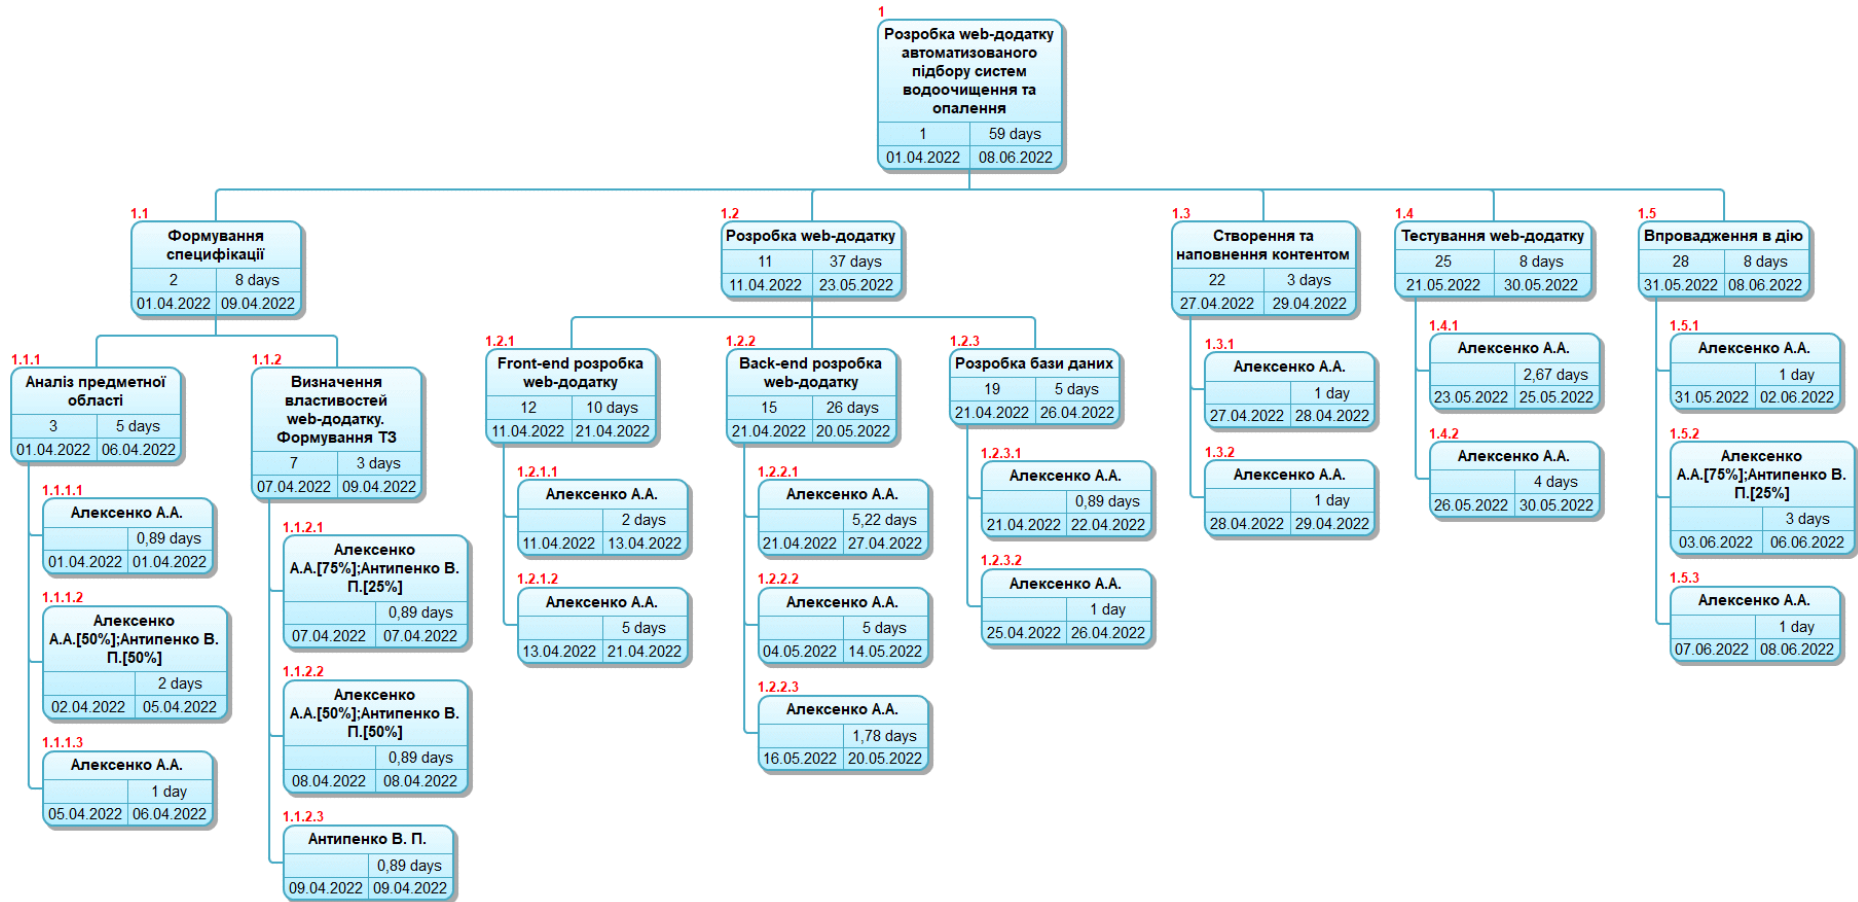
1
Розробка web-додатку автоматизованого підбору систем водоочищення та опалення
1 | 59 days
01.04.2022 | 08.06.2022

1.1
Формування специфікації
2 | 8 days
01.04.2022 | 09.04.2022

1.1.1
Аналіз предметної області
3 | 5 days
01.04.2022 | 06.04.2022

1.1.1.1
Алексенко А.А.
0,89 days
01.04.2022 | 01.04.2022

1.1.1.2
Алексенко А.А.[50%];Антипенко В. П.[50%]
2 days
02.04.2022 | 05.04.2022

1.1.1.3
Алексенко А.А.
1 day
05.04.2022 | 06.04.2022

1.1.2
Визначення властивостей web-додатку. Формування ТЗ
7 | 3 days
07.04.2022 | 09.04.2022

1.1.2.1
Алексенко А.А.[75%];Антипенко В. П.[25%]
0,89 days
07.04.2022 | 07.04.2022

1.1.2.2
Алексенко А.А.[50%];Антипенко В. П.[50%]
0,89 days
08.04.2022 | 08.04.2022

1.1.2.3
Антипенко В. П.
0,89 days
09.04.2022 | 09.04.2022

1.2
Розробка web-додатку
11 | 37 days
11.04.2022 | 23.05.2022

1.2.1
Front-end розробка web-додатку
12 | 10 days
11.04.2022 | 21.04.2022

1.2.1.1
Алексенко А.А.
2 days
11.04.2022 | 13.04.2022

1.2.1.2
Алексенко А.А.
5 days
13.04.2022 | 21.04.2022

1.2.2
Back-end розробка web-додатку
15 | 26 days
21.04.2022 | 20.05.2022

1.2.2.1
Алексенко А.А.
5,22 days
21.04.2022 | 27.04.2022

1.2.2.2
Алексенко А.А.
5 days
04.05.2022 | 14.05.2022

1.2.2.3
Алексенко А.А.
1,78 days
16.05.2022 | 20.05.2022

1.2.3
Розробка бази даних
19 | 5 days
21.04.2022 | 26.04.2022

1.2.3.1
Алексенко А.А.
0,89 days
21.04.2022 | 22.04.2022

1.2.3.2
Алексенко А.А.
1 day
25.04.2022 | 26.04.2022

1.3
Створення та наповнення контентом
22 | 3 days
27.04.2022 | 29.04.2022

1.3.1
Алексенко А.А.
1 day
27.04.2022 | 28.04.2022

1.3.2
Алексенко А.А.
1 day
28.04.2022 | 29.04.2022

1.4
Тестування web-додатку
25 | 8 days
21.05.2022 | 30.05.2022

1.4.1
Алексенко А.А.
2,67 days
23.05.2022 | 25.05.2022

1.4.2
Алексенко А.А.
4 days
26.05.2022 | 30.05.2022

1.5
Впровадження в дію
28 | 8 days
31.05.2022 | 08.06.2022

1.5.1
Алексенко А.А.
1 day
31.05.2022 | 02.06.2022

1.5.2
Алексенко А.А.[75%];Антипенко В. П.[25%]
3 days
03.06.2022 | 06.06.2022

1.5.3
Алексенко А.А.
1 day
07.06.2022 | 08.06.2022